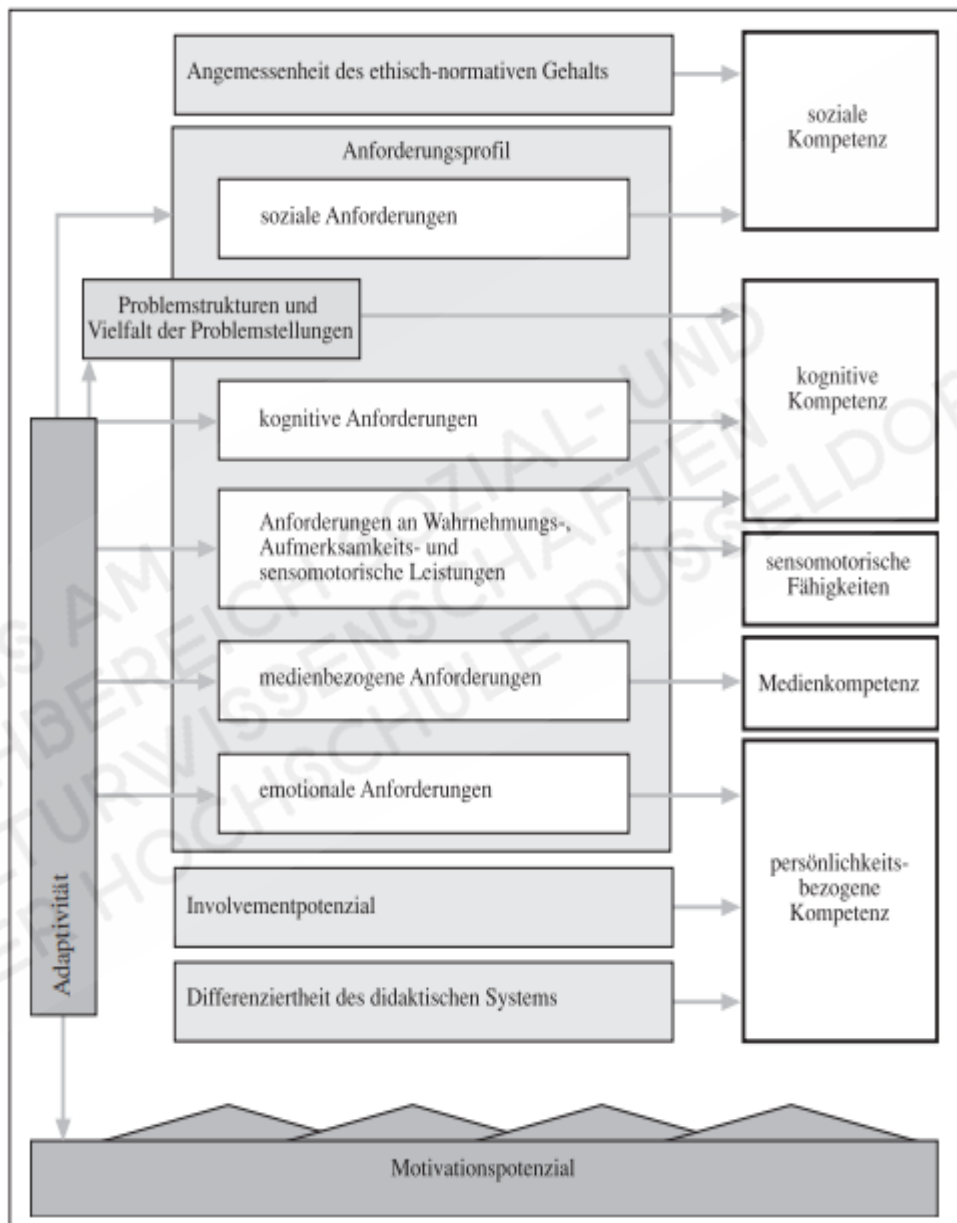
Angemessenheit des ethisch-normativen Gehalts

soziale Kompetenz

Anforderungsprofil

soziale Anforderungen

Problemstrukturen und Vielfalt der Problemstellungen

kognitive Kompetenz

kognitive Anforderungen

Anforderungen an Wahrnehmungs-, Aufmerksamkeits- und sensomotorische Leistungen

sensomotorische Fähigkeiten

medienbezogene Anforderungen

Medienkompetenz

emotionale Anforderungen

persönlichkeitsbezogene Kompetenz

Involvementpotenzial

Differenziertheit des didaktischen Systems

Adaptivität

Motivationspotenzial

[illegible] SOZIAL- UND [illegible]BEREICH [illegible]TURWISSENSCHAFTEN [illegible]HOCHSCHULE DÜSSELDOR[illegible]